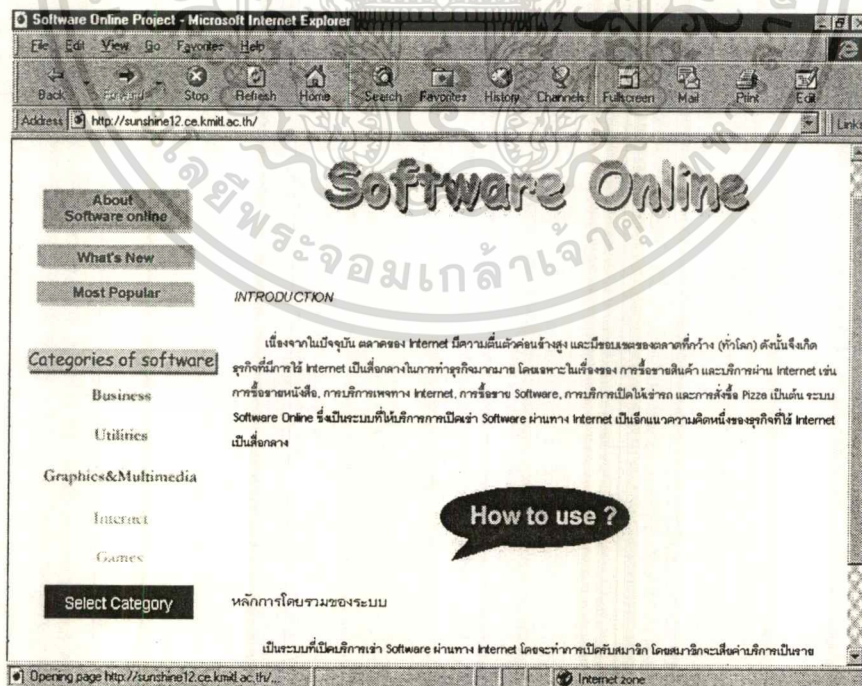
Software Online Project - Microsoft Internet Explorer

File Edit View Go Favorites Help

Back Forward Stop Refresh Home Search Favorites History Channels Fullscreen Mail Print Edit

Address http://sunshine12.ce.kmitl.ac.th/

Links

Software Online

About Software online

What's New

Most Popular

Categories of software

Business

Utilities

Graphics&Multimedia

Internet

Games

Select Category

INTRODUCTION

เนื่องจากในปัจจุบัน ตลาดของ Internet มีความตื่นตัวค่อนข้างสูง และมีขอบเขตของตลาดที่กว้าง (ทั่วโลก) ดังนั้นจึงเกิดธุรกิจที่มีการใช้ Internet เป็นสื่อกลางในการทำธุรกิจมากมาย โดยเฉพาะในเรื่องของ การซื้อขายสินค้า และบริการผ่าน Internet เช่น การซื้อขายหนังสือ, การบริการเพจทาง Internet, การซื้อขาย Software, การบริการเปิดให้ข่าวสาร และการสั่งซื้อ Pizza เป็นต้น ระบบ Software Online ซึ่งเป็นระบบที่ให้บริการการเปิดเช่า Software ผ่านทาง Internet เป็นอีกแนวความคิดหนึ่งของธุรกิจที่ใช้ Internet เป็นสื่อกลาง

How to use ?

หลักการโดยรวมของระบบ

เป็นระบบที่เปิดบริการเช่า Software ผ่านทาง Internet โดยจะทำการเปิดรับสมาชิก โดยสมาชิกจะเสียค่าบริการเป็นราย

Opening page http://sunshine12.ce.kmitl.ac.th/...

Internet zone

สถาบันเทคโนโลยีพระจอมเกล้าเจ้าคุณทหาร